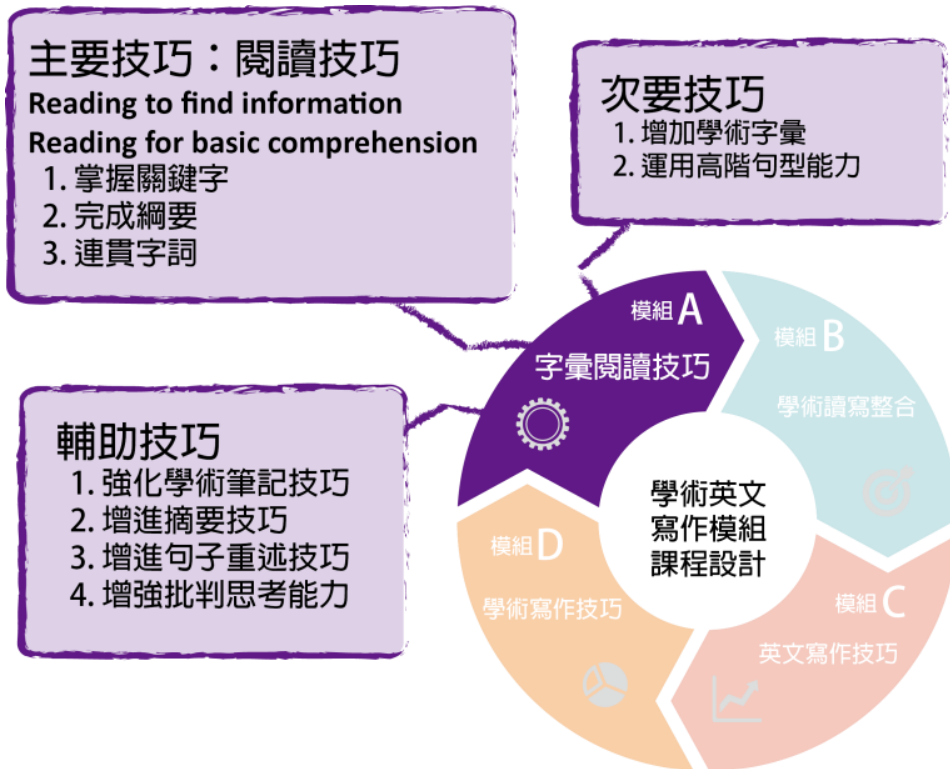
主要技巧：閱讀技巧
Reading to find information
Reading for basic comprehension
1. 掌握關鍵字
2. 完成綱要
3. 連貫字詞

次要技巧
1. 增加學術字彙
2. 運用高階句型能力

輔助技巧
1. 強化學術筆記技巧
2. 增進摘要技巧
3. 增進句子重述技巧
4. 增強批判思考能力

模組 A
字彙閱讀技巧

模組 B
學術讀寫整合

模組 C
英文寫作技巧

模組 D
學術寫作技巧

學術英文寫作模組課程設計